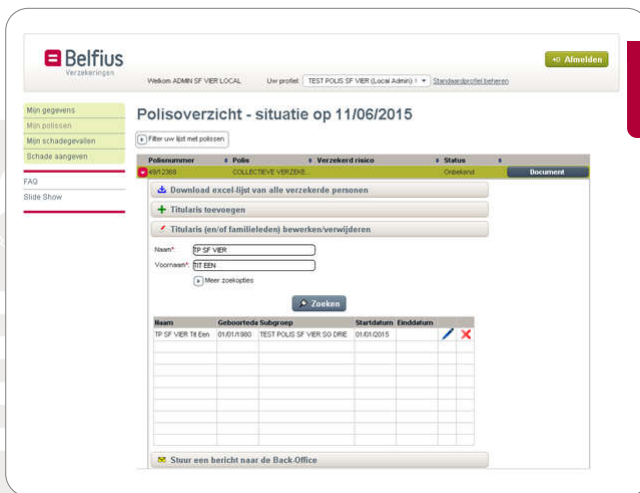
Belfius
Verzekeringen

Welkom ADMIN SF VIER LOCAL    Uw profiel: TEST POLIS SF VIER (Local Admin) I    Standaardprofiel beheren

Afmelden

Mijn gegevens
Mijn polissen
Mijn schadegevallen
Schade aangeven

FAQ
Slide Show

Polisoverzicht - situatie op 11/06/2015

Filter uw lijst met polissen

| Polisnummer | Polis | Verzekerd risico | Status | |
|---|---|---|---|---|
| 49/12369 | COLLECTIEVE VERZEKE... | | Onbekend | Document |

Download excel-lijst van alle verzekerde personen

Titularis toevoegen

Titularis (en/of familieleden) bewerken/verwijderen

Naam*: TP SF VIER
Voornaam*: TIT EEN

Meer zoekopties

Zoeken

| Naam | Geboortedatum | Subgroep | Startdatum | Einddatum | | |
|---|---|---|---|---|---|---|
| TP SF VIER Tit Een | 01/01/1980 | TEST POLIS SF VIER SG DRIE | 01/01/2015 | | | |
| | | | | | | |
| | | | | | | |
| | | | | | | |
| | | | | | | |
| | | | | | | |
| | | | | | | |
| | | | | | | |
| | | | | | | |
| | | | | | | |

Stuur een bericht naar de Back-Office